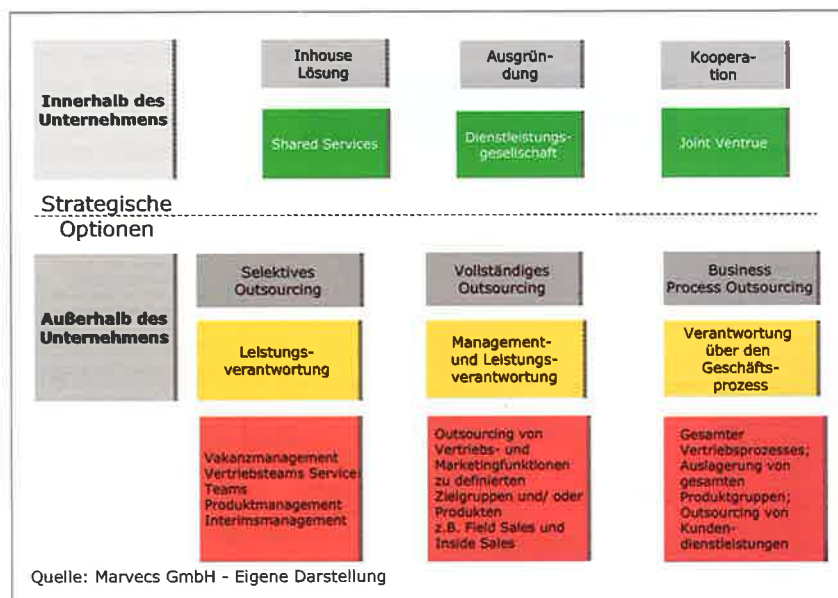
Innerhalb des Unternehmens

Inhouse Lösung

Ausgründung

Kooperation

Shared Services

Dienstleistungsgesellschaft

Joint Ventrue

Strategische Optionen

Außerhalb des Unternehmens

Selektives Outsourcing

Vollständiges Outsourcing

Business Process Outsourcing

Leistungsverantwortung

Management- und Leistungsverantwortung

Verantwortung über den Geschäftsprozess

Vakanzmanagement Vertriebsteams Service Teams Produktmanagement Interimsmanagement

Outsourcing von Vertriebs- und Marketingfunktionen zu definierten Zielgruppen und/ oder Produkten z.B. Field Sales und Inside Sales

Gesamter Vertriebsprozesses; Auslagerung von gesamten Produktgruppen; Outsourcing von Kundendienstleistungen

Quelle: Marvecs GmbH - Eigene Darstellung